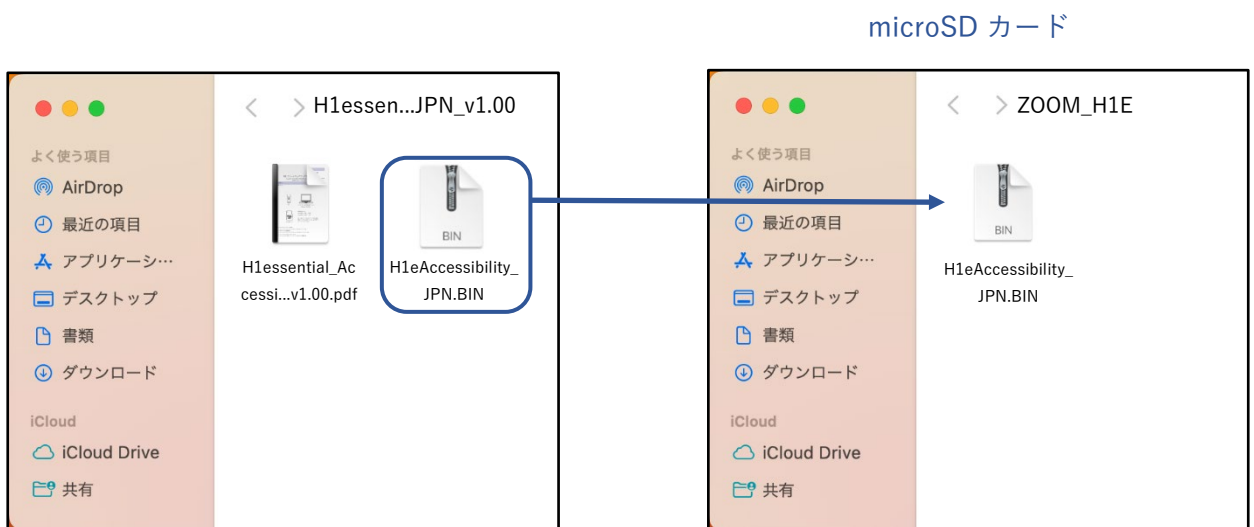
microSD カード

H1essen...JPN_v1.00

よく使う項目
AirDrop
最近の項目
アプリケーシ…
デスクトップ
書類
ダウンロード
iCloud
iCloud Drive
共有

H1essential_Accessi...v1.00.pdf

BIN
H1eAccessibility_JPN.BIN

ZOOM_H1E

よく使う項目
AirDrop
最近の項目
アプリケーシ…
デスクトップ
書類
ダウンロード
iCloud
iCloud Drive
共有

BIN
H1eAccessibility_JPN.BIN